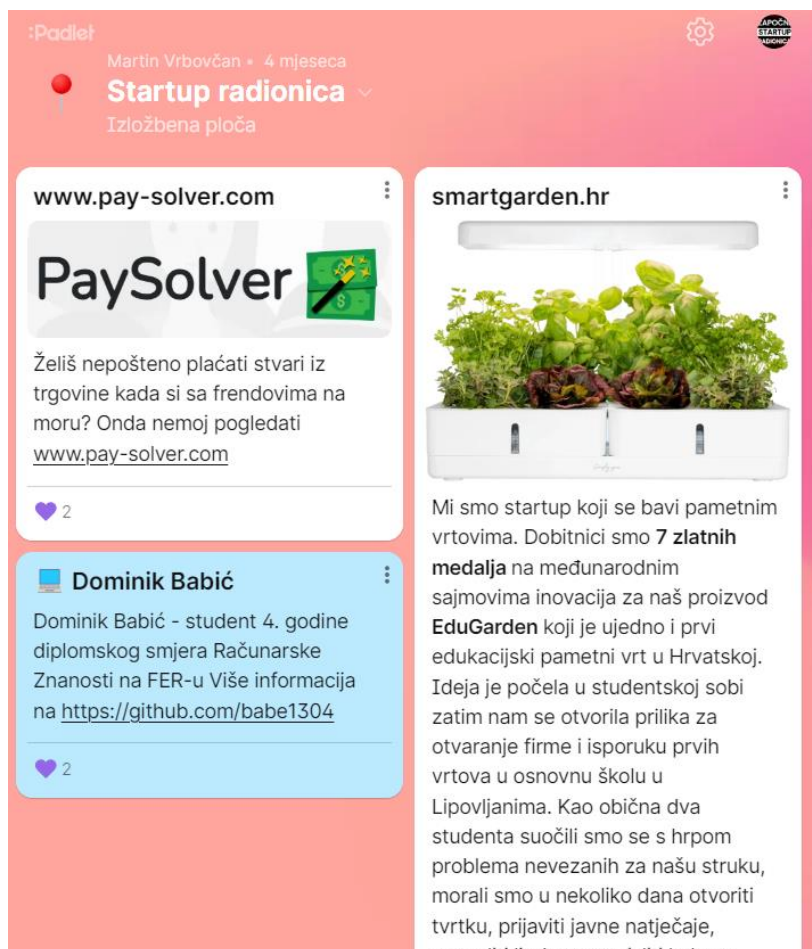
:Padlet

ZAPOČNI STARTUP RADIONICA

Martin Vrbovčan • 4 mjeseca
Startup radionica
Izložbena ploča

www.pay-solver.com

PaySolver

Želiš nepošteno plaćati stvari iz trgovine kada si sa frendovima na moru? Onda nemoj pogledati www.pay-solver.com

2

Dominik Babić

Dominik Babić - student 4. godine diplomskog smjera Računarske Znanosti na FER-u Više informacija na https://github.com/babe1304

2

smartgarden.hr

Mi smo startup koji se bavi pametnim vrtovima. Dobitnici smo **7 zlatnih medalja** na međunarodnim sajmovima inovacija za naš proizvod **EduGarden** koji je ujedno i prvi edukacijski pametni vrt u Hrvatskoj. Ideja je počela u studentskoj sobi zatim nam se otvorila prilika za otvaranje firme i isporuku prvih vrtova u osnovnu školu u Lipovljanima. Kao obična dva studenta suočili smo se s hrpom problema nevezanih za našu struku, morali smo u nekoliko dana otvoriti tvrtku, prijaviti javne natječaje, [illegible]